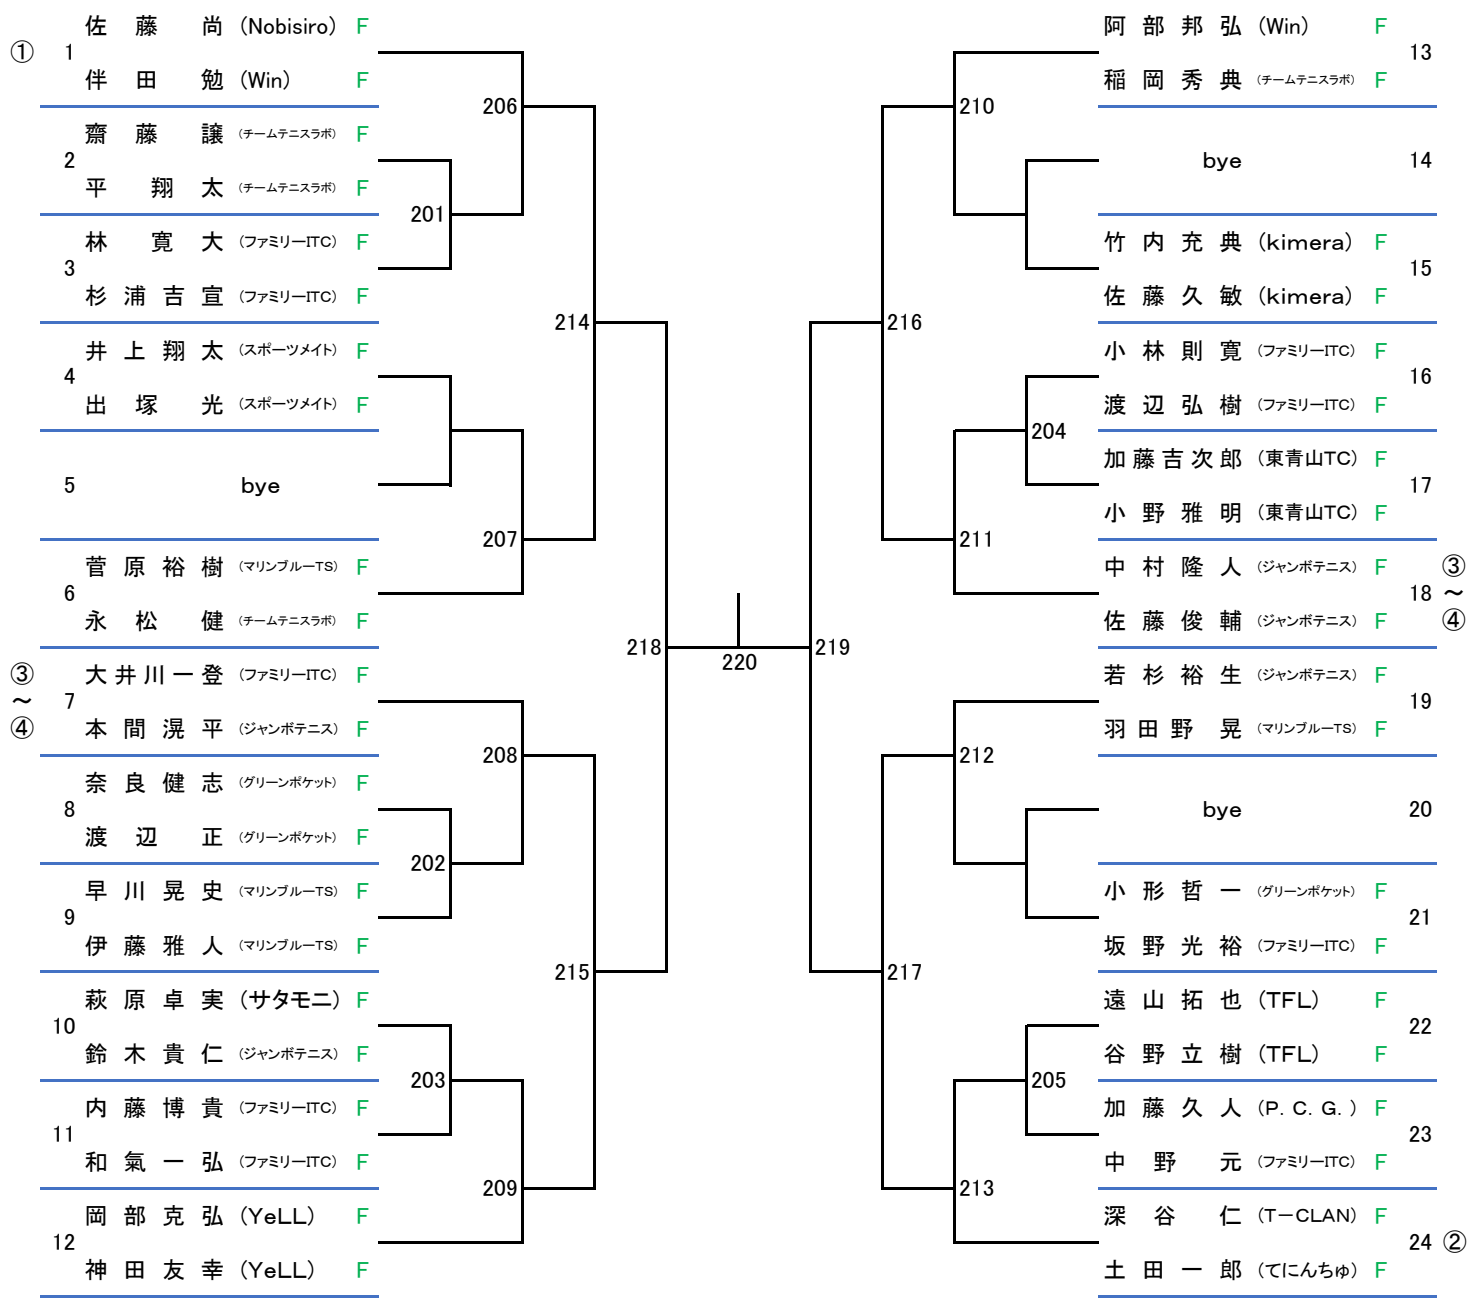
①
1 佐藤尚 (Nobisiro) F
伴田勉 (Win) F
2 齋藤譲 (チームテニスラボ) F
平翔太 (チームテニスラボ) F
3 林寛大 (ファミリーITC) F
杉浦吉宣 (ファミリーITC) F
4 井上翔太 (スポーツメイト) F
出塚光 (スポーツメイト) F
5 bye
6 菅原裕樹 (マリンブルーTS) F
永松健 (チームテニスラボ) F
③～④
7 大井川一登 (ファミリーITC) F
本間滉平 (ジャンボテニス) F
8 奈良健志 (グリーンポケット) F
渡辺正 (グリーンポケット) F
9 早川晃史 (マリンブルーTS) F
伊藤雅人 (マリンブルーTS) F
10 萩原卓実 (サタモニ) F
鈴木貴仁 (ジャンボテニス) F
11 内藤博貴 (ファミリーITC) F
和氣一弘 (ファミリーITC) F
12 岡部克弘 (YeLL) F
神田友幸 (YeLL) F

201 202 203 206 207 208 209 214 215 218 220 219 216 217 210 211 212 213 204 205

阿部邦弘 (Win) F 13
稲岡秀典 (チームテニスラボ) F
bye 14
竹内充典 (kimera) F 15
佐藤久敏 (kimera) F
小林則寛 (ファミリーITC) F 16
渡辺弘樹 (ファミリーITC) F
加藤吉次郎 (東青山TC) F 17
小野雅明 (東青山TC) F
中村隆人 (ジャンボテニス) F 18 ③～④
佐藤俊輔 (ジャンボテニス) F
若杉裕生 (ジャンボテニス) F 19
羽田野晃 (マリンブルーTS) F
bye 20
小形哲一 (グリーンポケット) F 21
坂野光裕 (ファミリーITC) F
遠山拓也 (TFL) F 22
谷野立樹 (TFL) F
加藤久人 (P. C. G. ) F 23
中野元 (ファミリーITC) F
深谷仁 (T−CLAN) F 24 ②
土田一郎 (てにんちゅ) F